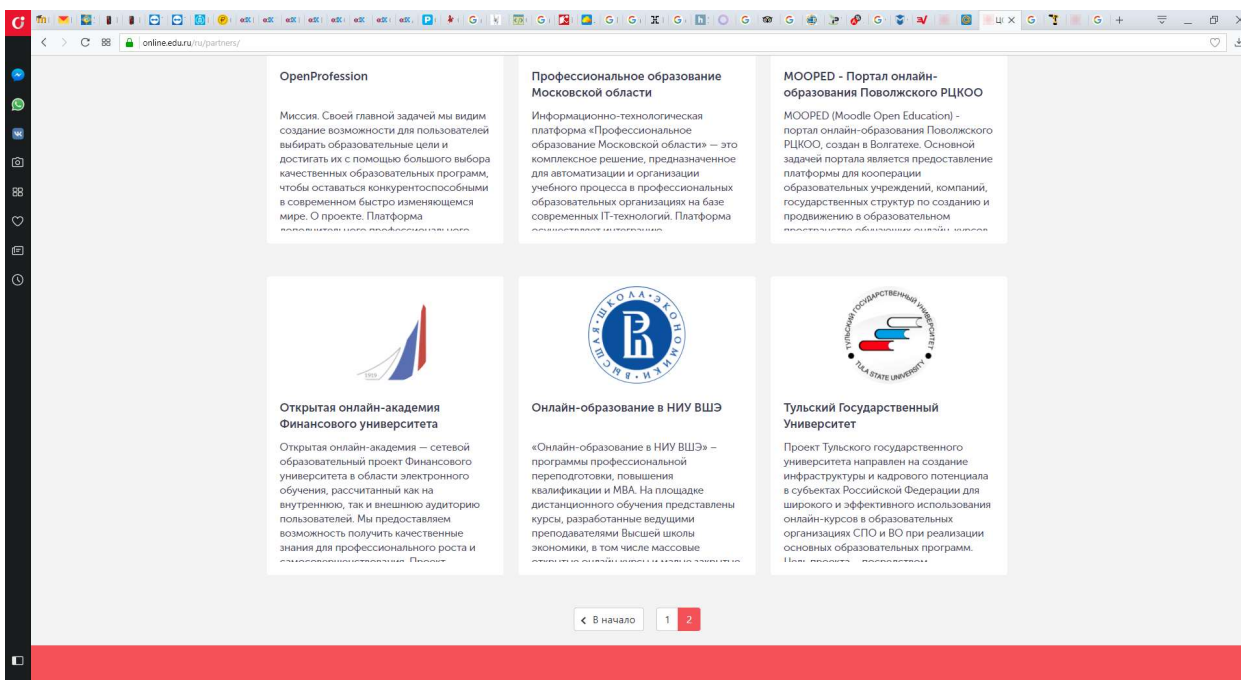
online.edu.ru/ru/partners/

OpenProfession

Миссия. Своей главной задачей мы видим создание возможности для пользователей выбирать образовательные цели и достигать их с помощью большого выбора качественных образовательных программ, чтобы оставаться конкурентоспособными в современном быстро изменяющемся мире. О проекте. Платформа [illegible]

Профессиональное образование Московской области

Информационно-технологическая платформа «Профессиональное образование Московской области» — это комплексное решение, предназначенное для автоматизации и организации учебного процесса в профессиональных образовательных организациях на базе современных IT-технологий. Платформа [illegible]

MOOPED - Портал онлайн-образования Поволжского РЦКОО

MOOPED (Moodle Open Education) - портал онлайн-образования Поволжского РЦКОО, создан в Волгатехе. Основной задачей портала является предоставление платформы для кооперации образовательных учреждений, компаний, государственных структур по созданию и продвижению в образовательном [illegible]

1919

Открытая онлайн-академия Финансового университета

Открытая онлайн-академия — сетевой образовательный проект Финансового университета в области электронного обучения, рассчитанный как на внутреннюю, так и внешнюю аудиторию пользователей. Мы предоставляем возможность получить качественные знания для профессионального роста и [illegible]

ВЫСШАЯ ШКОЛА ЭКОНОМИКИ

Онлайн-образование в НИУ ВШЭ

«Онлайн-образование в НИУ ВШЭ» – программы профессиональной переподготовки, повышения квалификации и MBA. На площадке дистанционного обучения представлены курсы, разработанные ведущими преподавателями Высшей школы экономики, в том числе массовые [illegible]

ТУЛЬСКИЙ ГОСУДАРСТВЕННЫЙ УНИВЕРСИТЕТ TULA STATE UNIVERSITY

Тульский Государственный Университет

Проект Тульского государственного университета направлен на создание инфраструктуры и кадрового потенциала в субъектах Российской Федерации для широкого и эффективного использования онлайн-курсов в образовательных организациях СПО и ВО при реализации основных образовательных программ. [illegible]

‹ В начало 1 2